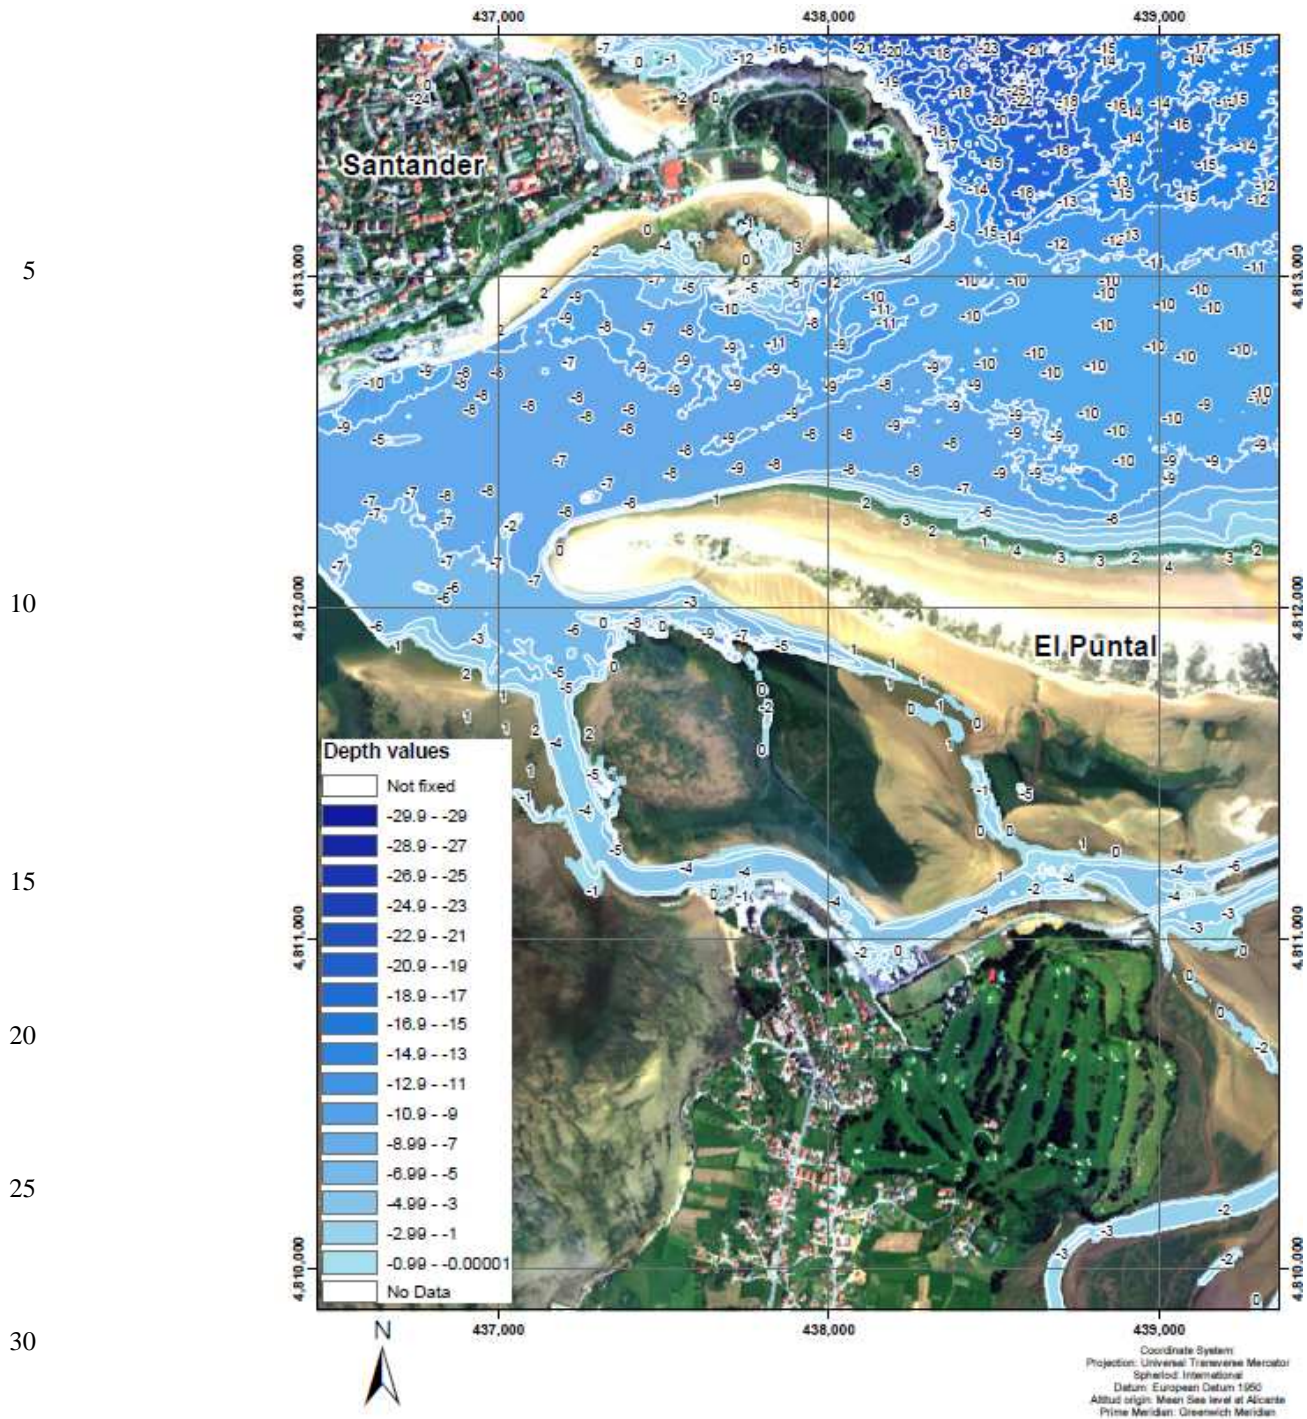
437,000 438,000 439,000

Santander

El Puntal

5

10

15

20

25

30

4,813,000
4,812,000
4,811,000
4,810,000

Depth values

| | |
|---|---|
| | Not fixed |
| | -29.9 - -29 |
| | -28.9 - -27 |
| | -26.9 - -25 |
| | -24.9 - -23 |
| | -22.9 - -21 |
| | -20.9 - -19 |
| | -18.9 - -17 |
| | -16.9 - -15 |
| | -14.9 - -13 |
| | -12.9 - -11 |
| | -10.9 - -9 |
| | -8.99 - -7 |
| | -6.99 - -5 |
| | -4.99 - -3 |
| | -2.99 - -1 |
| | -0.99 - -0.00001 |
| | No Data |

437,000 438,000 439,000

N

Coordinate System
Projection: Universal Transverse Mercator
Spheroid: International
Datum: European Datum 1950
Altitud origin: Mean Sea level at Alicante
Prime Meridian: Greenwich Meridian